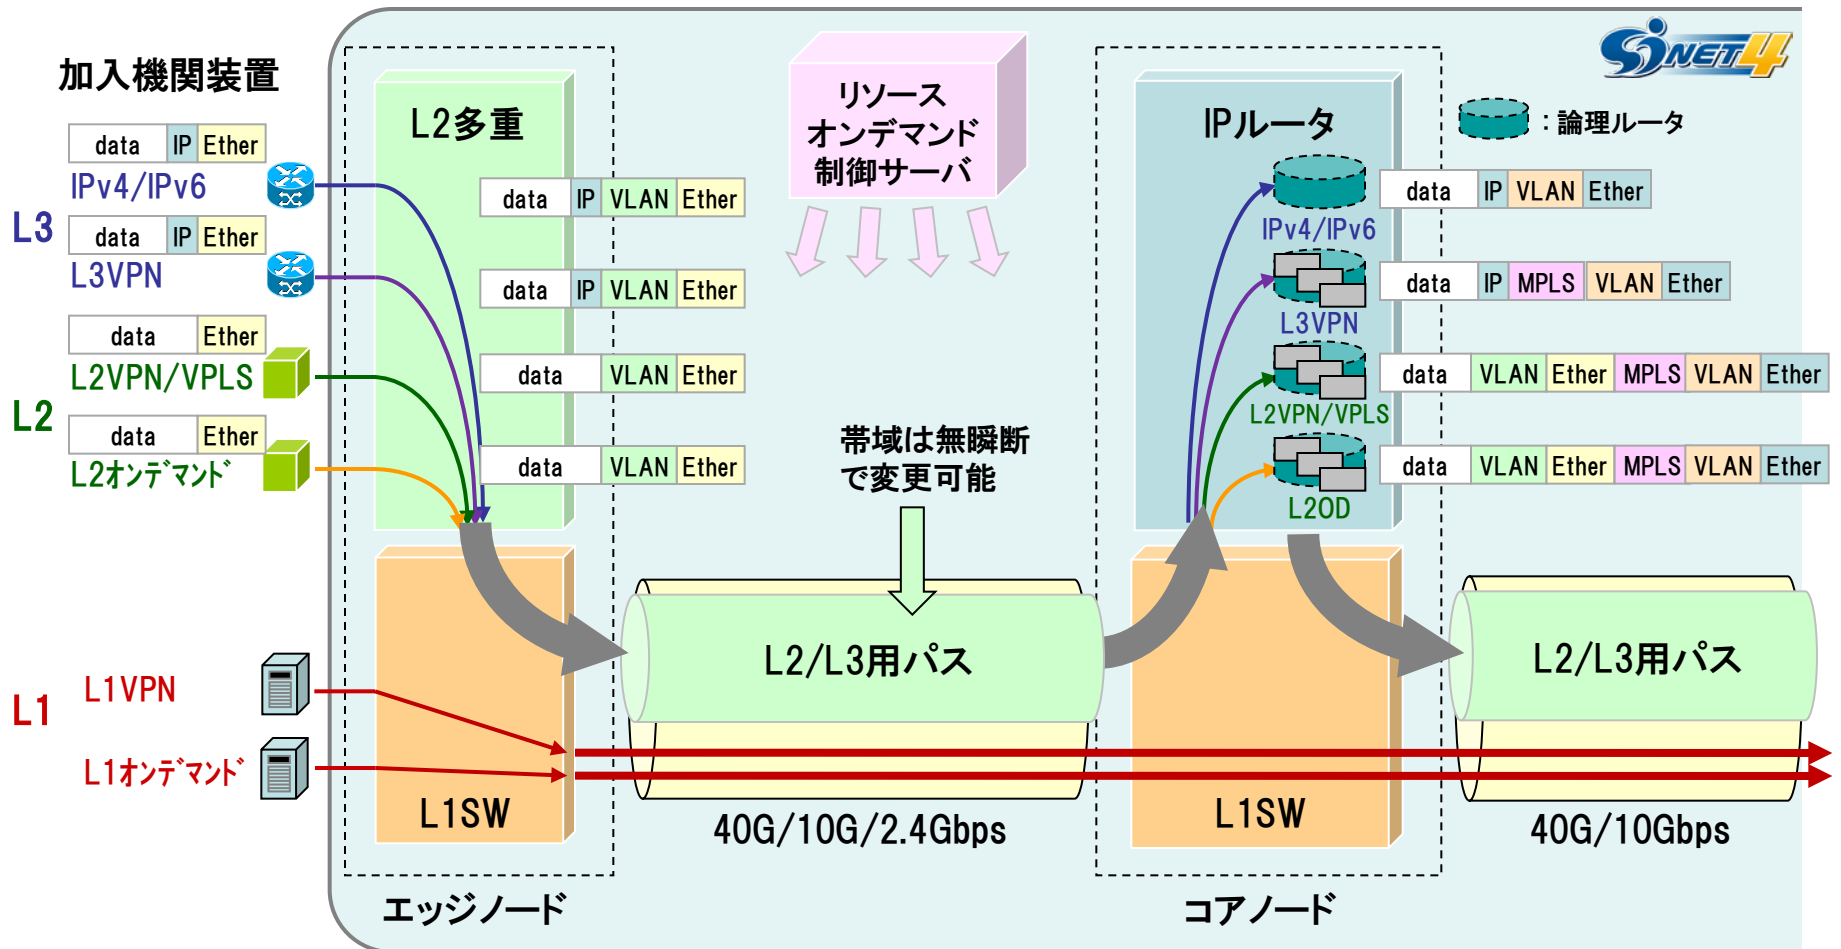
加入機関装置

| data | IP | Ether |
|---|---|---|

IPv4/IPv6

L3

| data | IP | Ether |
|---|---|---|

L3VPN

| data | Ether |
|---|---|

L2VPN/VPLS

L2

| data | Ether |
|---|---|

L2ｵﾝﾃﾞﾏﾝﾄﾞ

L1

L1VPN

L1ｵﾝﾃﾞﾏﾝﾄﾞ

L2多重

| data | IP | VLAN | Ether |
|---|---|---|---|

| data | IP | VLAN | Ether |
|---|---|---|---|

| data | VLAN | Ether |
|---|---|---|

| data | VLAN | Ether |
|---|---|---|

L1SW

エッジノード

リソース
オンデマンド
制御サーバ

帯域は無瞬断
で変更可能

L2/L3用パス

40G/10G/2.4Gbps

SINET4

：論理ルータ

IPルータ

IPv4/IPv6

L3VPN

L2VPN/VPLS

L2OD

| data | IP | VLAN | Ether |
|---|---|---|---|

| data | IP | MPLS | VLAN | Ether |
|---|---|---|---|---|

| data | VLAN | Ether | MPLS | VLAN | Ether |
|---|---|---|---|---|---|

| data | VLAN | Ether | MPLS | VLAN | Ether |
|---|---|---|---|---|---|

L1SW

コアノード

L2/L3用パス

40G/10Gbps